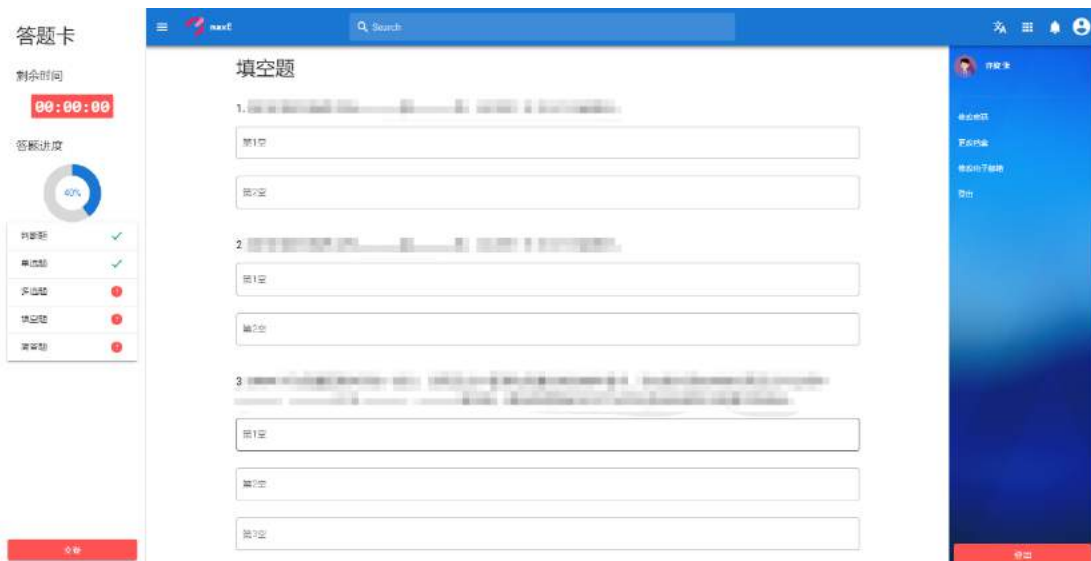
答题卡

剩余时间

00:00:00

答题进度

40%

判断题

单选题

多选题

填空题

简答题

交卷

naxt

Search

填空题

1. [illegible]

第1空

第2空

2 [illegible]

第1空

第2空

3 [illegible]

第1空

第2空

第3空

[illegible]

修改密码

更改内容

修改电子邮箱

登出

退出